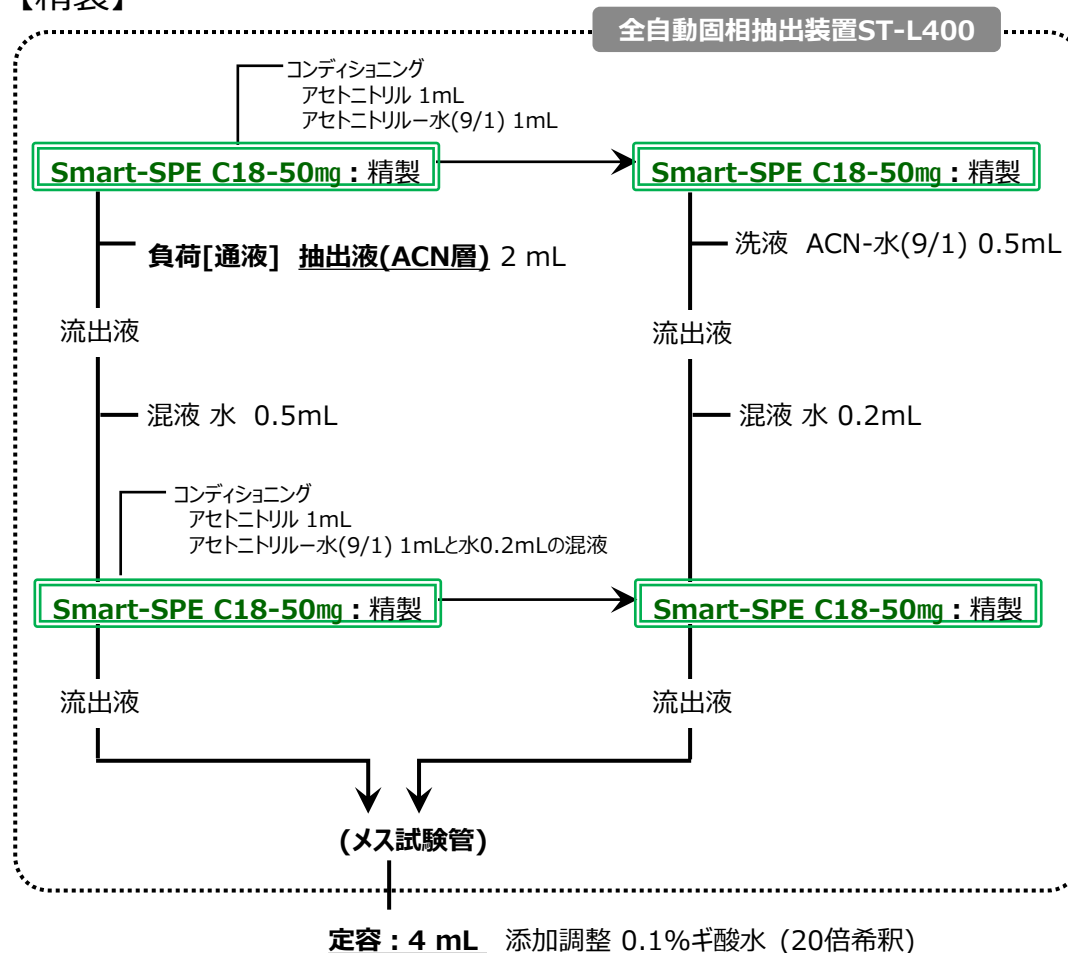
【精製】

全自動固相抽出装置ST-L400

コンディショニング
アセトニトリル 1mL
アセトニトリルー水(9/1) 1mL

Smart-SPE C18-50㎎：精製

負荷[通液] 抽出液(ACN層) 2 mL

流出液

混液 水 0.5mL

コンディショニング
アセトニトリル 1mL
アセトニトリルー水(9/1) 1mLと水0.2mLの混液

Smart-SPE C18-50㎎：精製

流出液

Smart-SPE C18-50㎎：精製

洗液 ACN-水(9/1) 0.5mL

流出液

混液 水 0.2mL

Smart-SPE C18-50㎎：精製

流出液

(メス試験管)

定容：4 mL 添加調整 0.1%ギ酸水（20倍希釈）